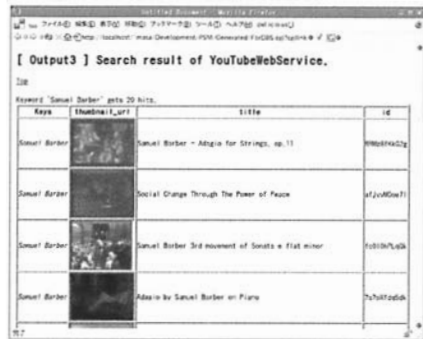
Untitled Document - Mozilla Firefox
ファイル(F) 編集(E) 表示(V) 移動(G) ブックマーク(B) ツール(T) ヘルプ(H) del.icio.us(C)
http://localhost/~masa/Development/PSM/Generated/For0BS.sp?sqlink

[ Output3 ] Search result of YouTubeWebService.

Top

Keyword 'Samuel Barber' gets 20 hits.

| Keys | thumbnail_url | title | id |
|---|---|---|---|
| Samuel Barber | | Samuel Barber - Adagio for Strings, op.11 | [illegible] |
| Samuel Barber | | Social Change Through The Power of Peace | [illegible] |
| Samuel Barber | | Samuel Barber 3rd movement of Sonata e flat minor | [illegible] |
| Samuel Barber | | Adagio by Samuel Barber on Piano | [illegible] |

完了